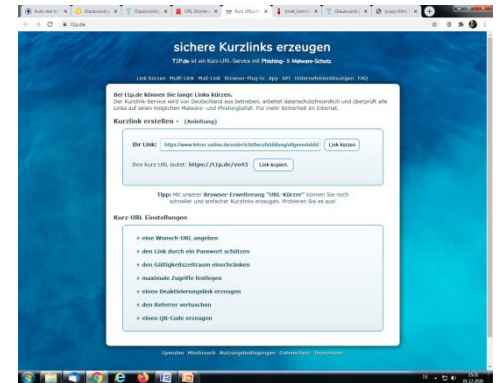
sichere Kurzlinks erzeugen

T1P.de ist ein Kurz-URL-Service mit Phishing- & Malware-Schutz

Link kürzen Multi-Link Mail-Link Browser-Plug-In App API Unternehmenslösungen FAQ

Bei t1p.de können Sie lange Links kürzen.
Der Kurzlink-Service wird von Deutschland aus betrieben, arbeitet datenschutzfreundlich und überprüft alle Links auf einen möglichen Malware- und Phishingbefall. Für mehr Sicherheit im Internet.

Kurzlink erstellen - (Anleitung)

Ihr Link: https://www.lehrer-online.de/unterricht/berufsbildung/allgemeinbild Link kürzen

Ihre Kurz-URL lautet: https://t1p.de/vet3 Link kopiert.

Tipp: Mit unserer Browser-Erweiterung "URL-Kürzer" können Sie noch schneller und einfacher Kurzlinks erzeugen. Probieren Sie es aus!

Kurz-URL Einstellungen

+ eine Wunsch-URL angeben
+ den Link durch ein Passwort schützen
+ den Gültigkeitszeitraum einschränken
+ maximale Zugriffe festlegen
+ einen Deaktivierungslink erzeugen
+ den Referrer verfälschen
+ einen QR-Code erzeugen

Spenden Missbrauch Nutzungsbedingungen Datenschutz Impressum

t1p.de

15:31
01.12.2020